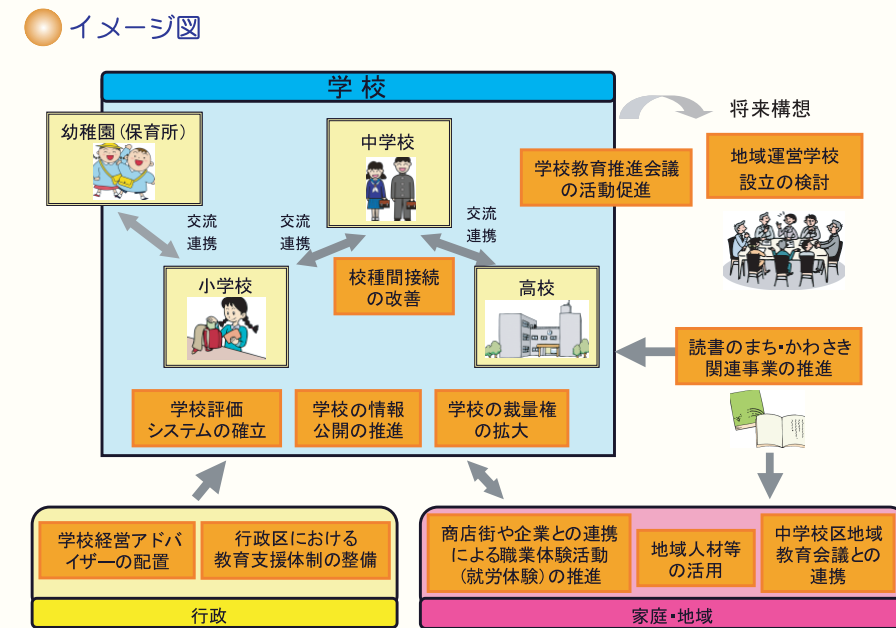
イメージ図

学校

幼稚園（保育所）

中学校

交流
連携

交流
連携

交流
連携

小学校

校種間接続の改善

高校

学校評価システムの確立

学校の情報公開の推進

学校の裁量権の拡大

将来構想

学校教育推進会議の活動促進

地域運営学校設立の検討

読書のまち・かわさき関連事業の推進

学校経営アドバイザーの配置

行政区における教育支援体制の整備

行政

商店街や企業との連携による職業体験活動（就労体験）の推進

地域人材等の活用

中学校区地域教育会議との連携

家庭・地域